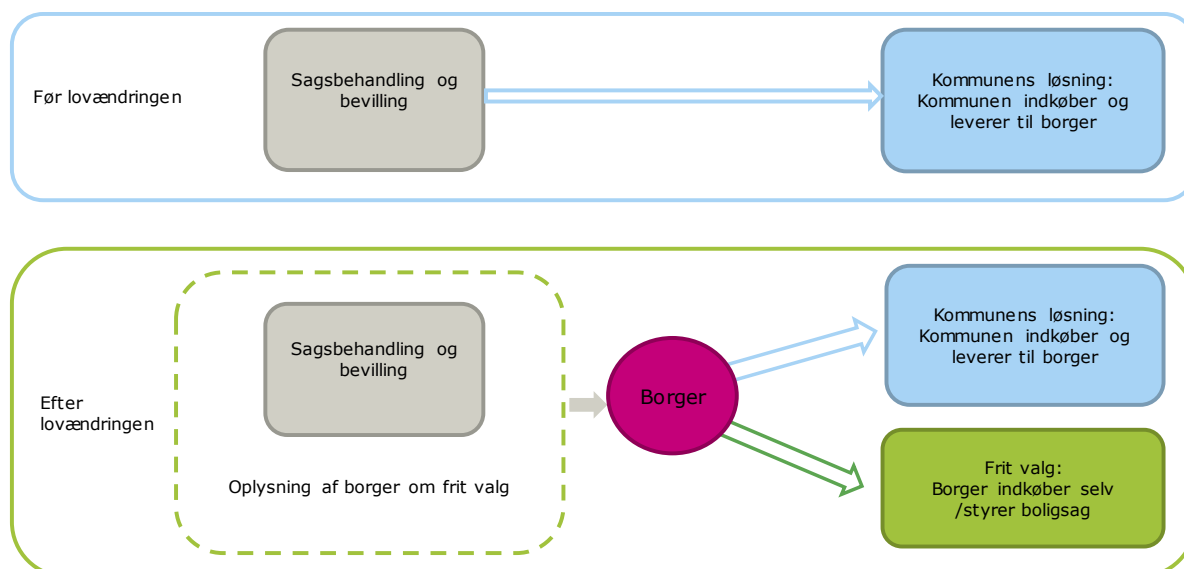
Før lovændringen

Sagsbehandling og bevilling

Kommunens løsning: Kommunen indkøber og leverer til borger

Efter lovændringen

Sagsbehandling og bevilling

Oplysning af borger om frit valg

Borger

Kommunens løsning: Kommunen indkøber og leverer til borger

Frit valg: Borger indkøber selv /styrer boligsag